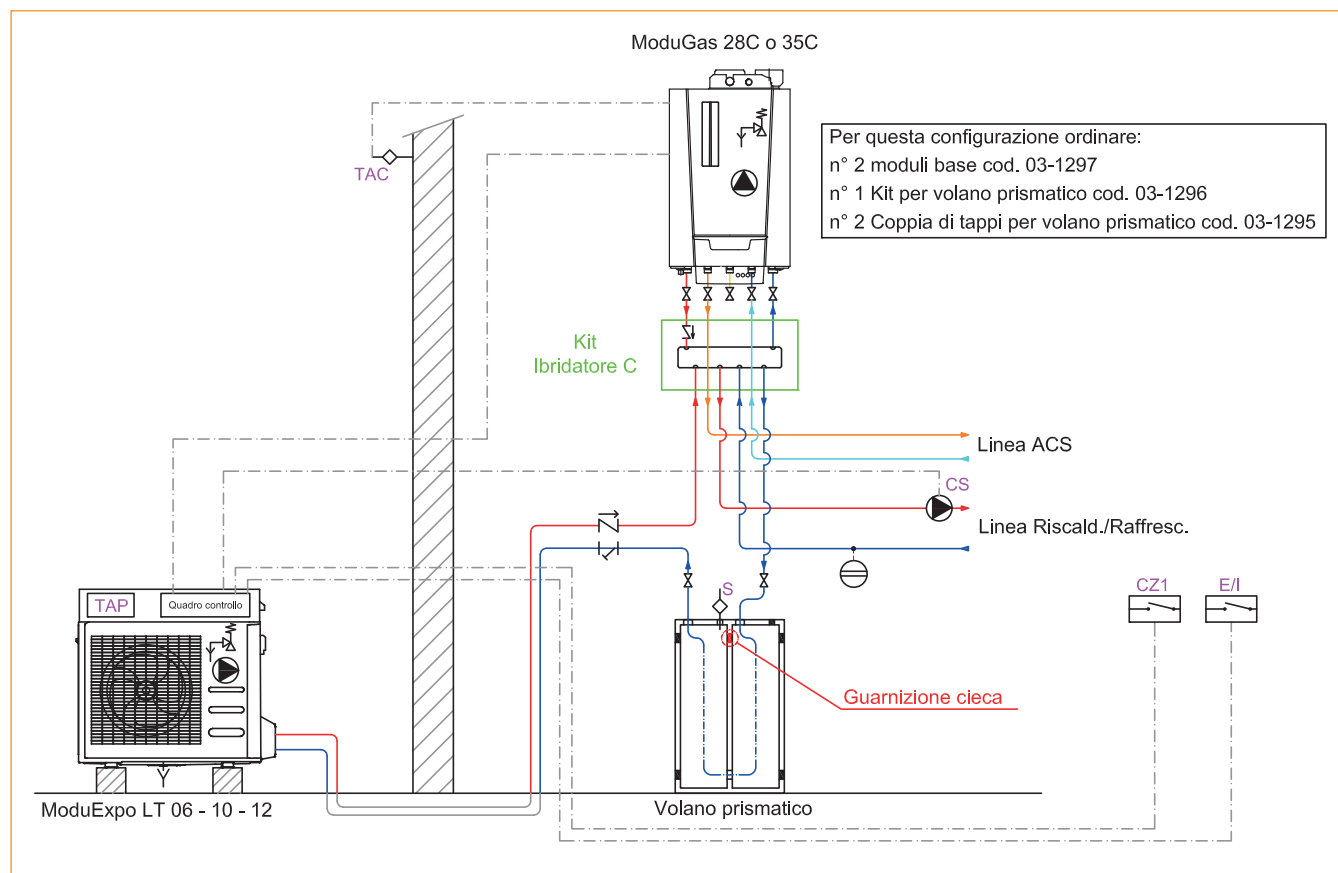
ModuGas 28C o 35C

Per questa configurazione ordinare:
n° 2 moduli base cod. 03-1297
n° 1 Kit per volano prismatico cod. 03-1296
n° 2 Coppia di tappi per volano prismatico cod. 03-1295

TAC

Kit
Ibridatore C

Linea ACS

CS

Linea Riscald./Raffresc.

S

CZ1

E/I

TAP

Quadro controllo

Guarnizione cieca

ModuExpo LT 06 - 10 - 12

Volano prismatico